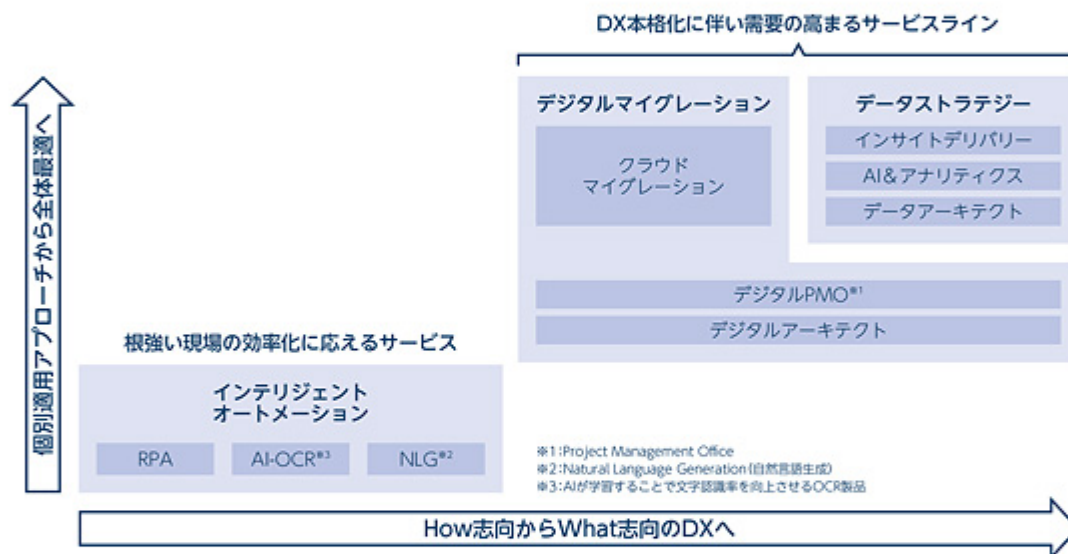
DX本格化に伴い需要の高まるサービスライン

個別適用アプローチから全体最適へ

デジタルマイグレーション

クラウド
マイグレーション

データストラテジー

インサイトデリバリー

AI&アナリティクス

データアーキテクト

デジタルPMO※1

デジタルアーキテクト

根強い現場の効率化に応えるサービス

インテリジェント
オートメーション

RPA

AI-OCR※3

NLG※2

※1：Project Management Office
※2：Natural Language Generation（自然言語生成）
※3：AIが学習することで文字認識率を向上させるOCR製品

How志向からWhat志向のDXへ